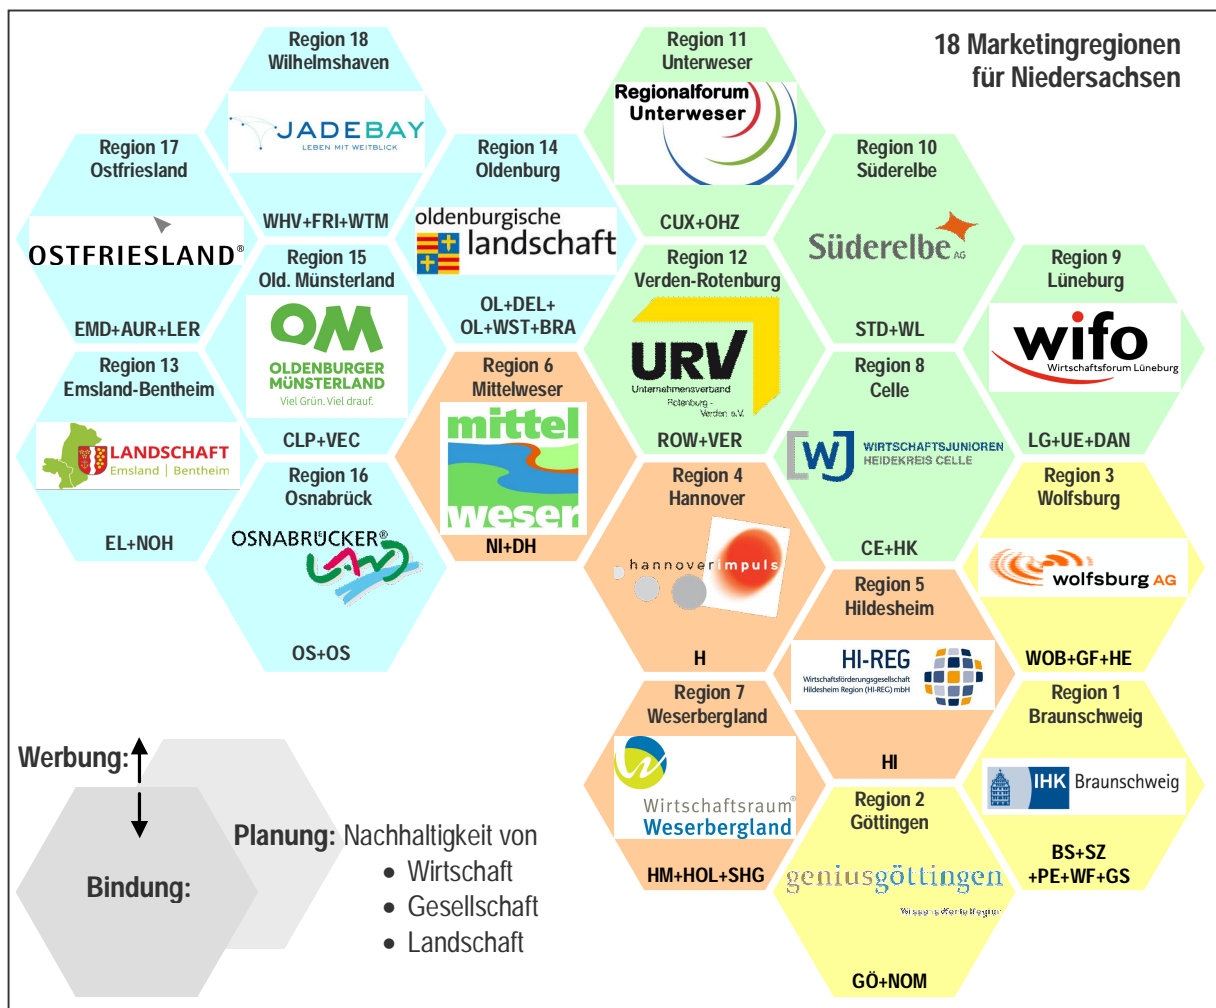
18 Marketingregionen für Niedersachsen

Region 18
Wilhelmshaven
JADEBAY
LEBEN MIT WEITBLICK
WHV+FRI+WTM

Region 11
Unterweser
Regionalforum Unterweser
CUX+OHZ

Region 17
Ostfriesland
OSTFRIESLAND®
EMD+AUR+LER

Region 14
Oldenburg
oldenburgische landschaft
OL+DEL+
OL+WST+BRA

Region 10
Süderelbe
Süderelbe AG
STD+WL

Region 15
Old. Münsterland
OM
OLDENBURGER MÜNSTERLAND
Viel Grün. Viel drauf.
CLP+VEC

Region 12
Verden-Rotenburg
URV
Unternehmensverband Rotenburg - Verden e.V.
ROW+VER

Region 9
Lüneburg
wifo
Wirtschaftsforum Lüneburg
LG+UE+DAN

Region 13
Emsland-Bentheim
LANDSCHAFT
Emsland | Bentheim
EL+NOH

Region 6
Mittelweser
mittel weser
NI+DH

Region 8
Celle
WJ WIRTSCHAFTSJUNIOREN HEIDEKREIS CELLE
CE+HK

Region 16
Osnabrück
OSNABRÜCKER® LAND
OS+OS

Region 4
Hannover
hannoverimpuls
H

Region 3
Wolfsburg
wolfsburg AG
WOB+GF+HE

Region 5
Hildesheim
HI-REG
Wirtschaftsförderungsgesellschaft Hildesheim Region (HI-REG) mbH
HI

Region 7
Weserbergland
Wirtschaftsraum® Weserbergland
HM+HOL+SHG

Region 1
Braunschweig
IHK Braunschweig
BS+SZ
+PE+WF+GS

Region 2
Göttingen
geniusgöttingen
Wissensregion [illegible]
GÖ+NOM

Werbung:
Bindung:
Planung: Nachhaltigkeit von
• Wirtschaft
• Gesellschaft
• Landschaft